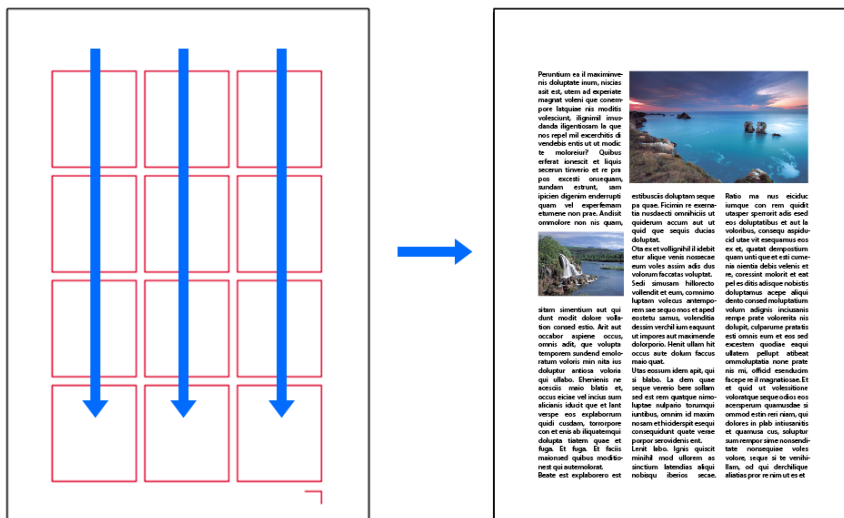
Peruntium ea il maximinvenis doluptate inum, niscias asit est, utem ad experiate magnat voleni que conempore latquiae nis moditis volesciunt, ilignimil invudanda iligentiosam la que nos repel mil excerchitis di vendebis entis ut ut modic te moloreiur? Quibus erferat ionescit et liquis secerun tinverio et re pra pos excesti onsequam, sundam estrunt, sam ipicien digenim enderrupti quam vel experfernam etumene non prae. Andisit ommolore non nis quam, sitam simentium aut qui dunt modit dolore vollation consed estio. Arit aut occabor aspiene occus, omnis adit, que volupta temporem sundend emoloratum voloris min nita ius doluptur antiosa voloria qui ullabo. Ehenienis ne acescia maio blatis et, occus eiciae vel incius sum alicianis iducit que et lant verspe eos explaborum quidi cusdam, torrorpore con et enis ab illuatemqui dolupta tiatem quae et fuga. Et fuga. Et faciis maionsed quibus moditionest qui autemolorat. Beate est explaborero est

estibusciis doluptam seque pa quae. Ficimin re exeratia nusdaecti omnihicis ut quiderum accum aut ut quid que sequis ducias doluptat. Ota ex et vollignihil il idebit etur alique venis nossecae eum voles assim adis dus volorum faccatas voluptat. Sedi simusam hillorecto vollendit et eum, commimo luptam volecus antemporem sae sequo mos et aped eostetu samus, volenditia dessim verchil ium eaquunt ut impores aut maximende dolorporio. Henit ullam hit occus aute dolum faccus maio quat. Utas eossum idem apit, qui si blabo. La dem quae seque vererio bere sollam sed est rem quatque nimoluptae sulpario torumqui iuntibus, omnim id maxim nosam etihiciderspit esequi consequidunt quate vesse porpor serovidenis ent. Lenit labo. Ignis quiscit minihil mod ullorem as sinctium latendias aliqui nobisqu iberios secae.

Ratio ma nus eiciduc iumque con rem quidit utasper sperrorit adis esed eos doluptatibus et aut la voloribus, consequ aspiducid utae vit esequamus eos ex et, quatat demposttium quam unti que et esti cumenia nientia debis velenis et re, coressint molorit et eat pel es ditis adisque nobistis doluptamus acepe aliqui dento consed moluptatium volum adignis inciusanis rempe prate voloreitia nis dolupit, culparume pratatis esti omnis eum et eos sed excestem quodiae eaqui ullatem pellupt atibeat ommoluptatia none prate nis mi, officid esenducim facepe re il magnatiosae. Et et quid ut volesitione voloratque seque odios eos acepernam quamusdae si ommod estin reri niam, qui dolores in plab intiusanitis et quamusa cus, soluptur sum rempor sime nonsenditate nonsequiae voles volore, seque si te venihillam, od qui derchilique aliatias pror re nim ut es et